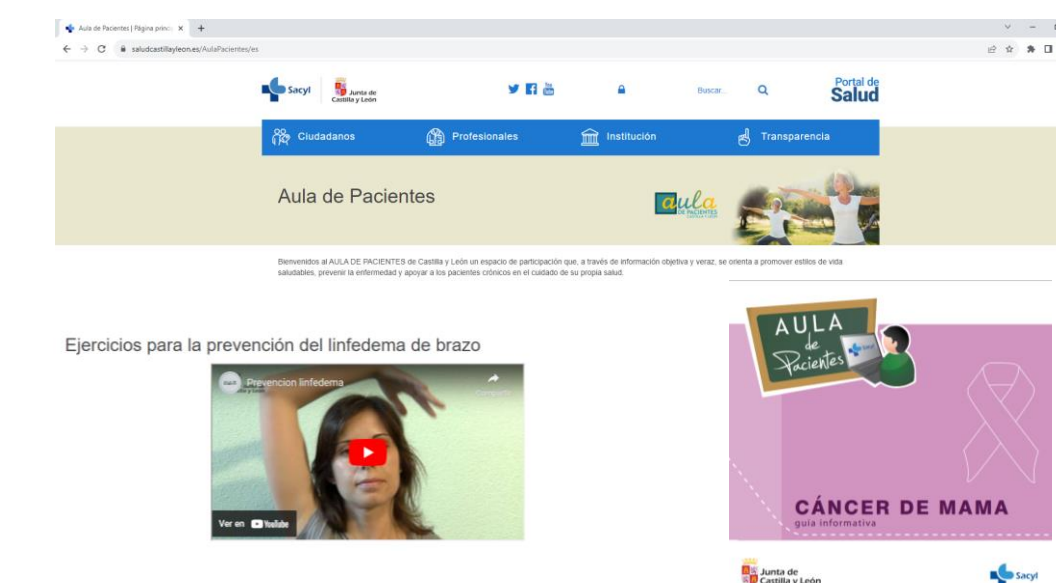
Aula de Pacientes | Página princ ×  +

saludcastillayleon.es/AulaPacientes/es

Sacyl  Junta de Castilla y León

Buscar...

Portal de Salud

Ciudadanos  Profesionales  Institución  Transparencia

Aula de Pacientes

aula DE PACIENTES

Bienvenidos al AULA DE PACIENTES de Castilla y León un espacio de participación que, a través de información objetiva y veraz, se orienta a promover estilos de vida saludables, prevenir la enfermedad y apoyar a los pacientes crónicos en el cuidado de su propia salud.

Ejercicios para la prevención del linfedema de brazo

Prevencion linfedema

Compartir

Ver en YouTube

AULA de Pacientes

CÁNCER DE MAMA
guía informativa

Junta de Castilla y León

Sacyl